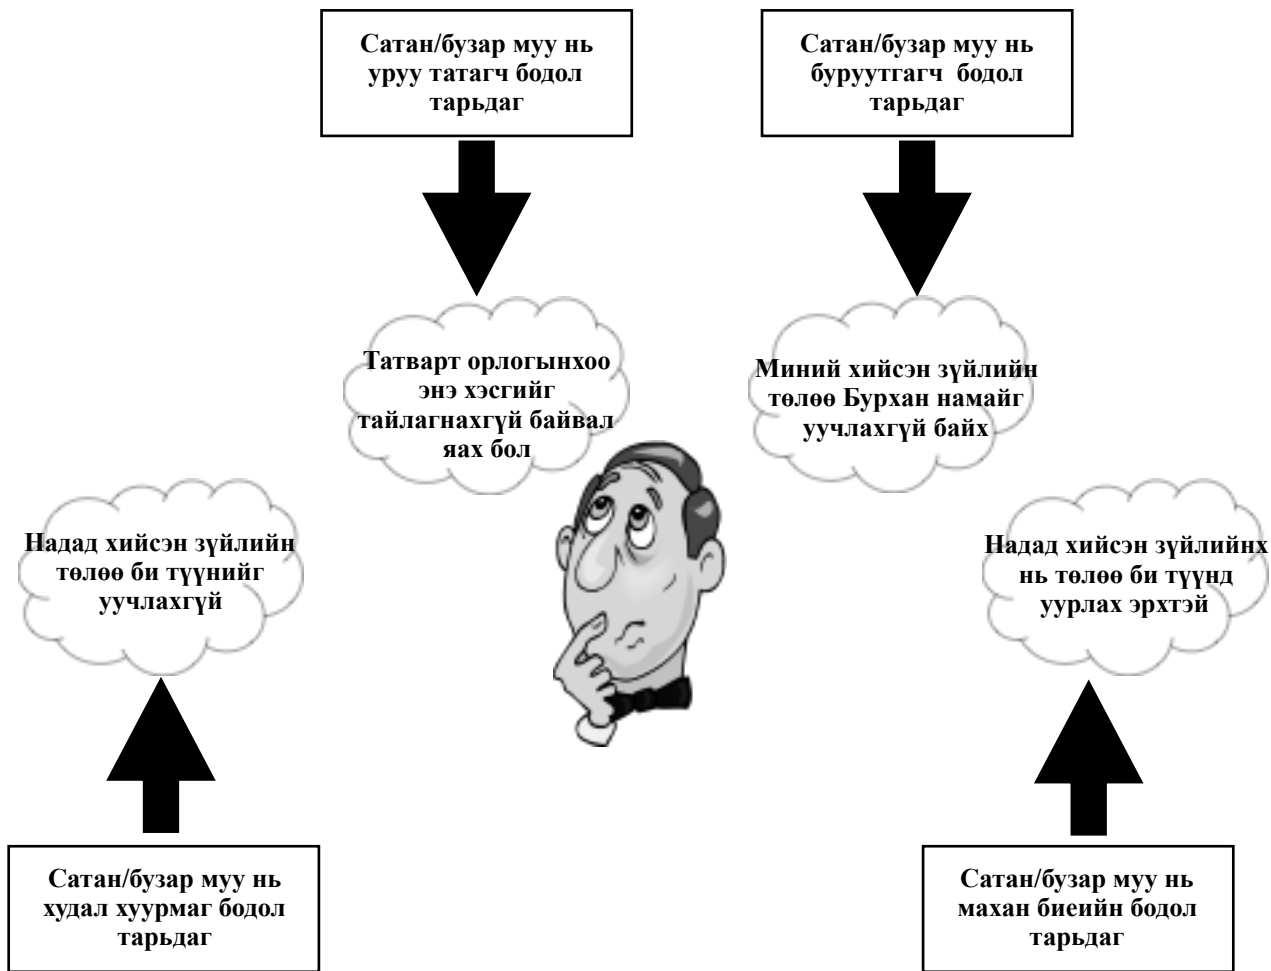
Сатан/бузар муу нь уруу татагч бодол тарьдаг

Сатан/бузар муу нь буруутгагч бодол тарьдаг

Татварт орлогынхоо энэ хэсгийг тайлагнахгүй байвал яах бол

Миний хийсэн зүйлийн төлөө Бурхан намайг уучлахгүй байх

Надад хийсэн зүйлийн төлөө би түүнийг уучлахгүй

Надад хийсэн зүйлийнх нь төлөө би түүнд уурлах эрхтэй

Сатан/бузар муу нь худал хуурмаг бодол тарьдаг

Сатан/бузар муу нь махан биеийн бодол тарьдаг